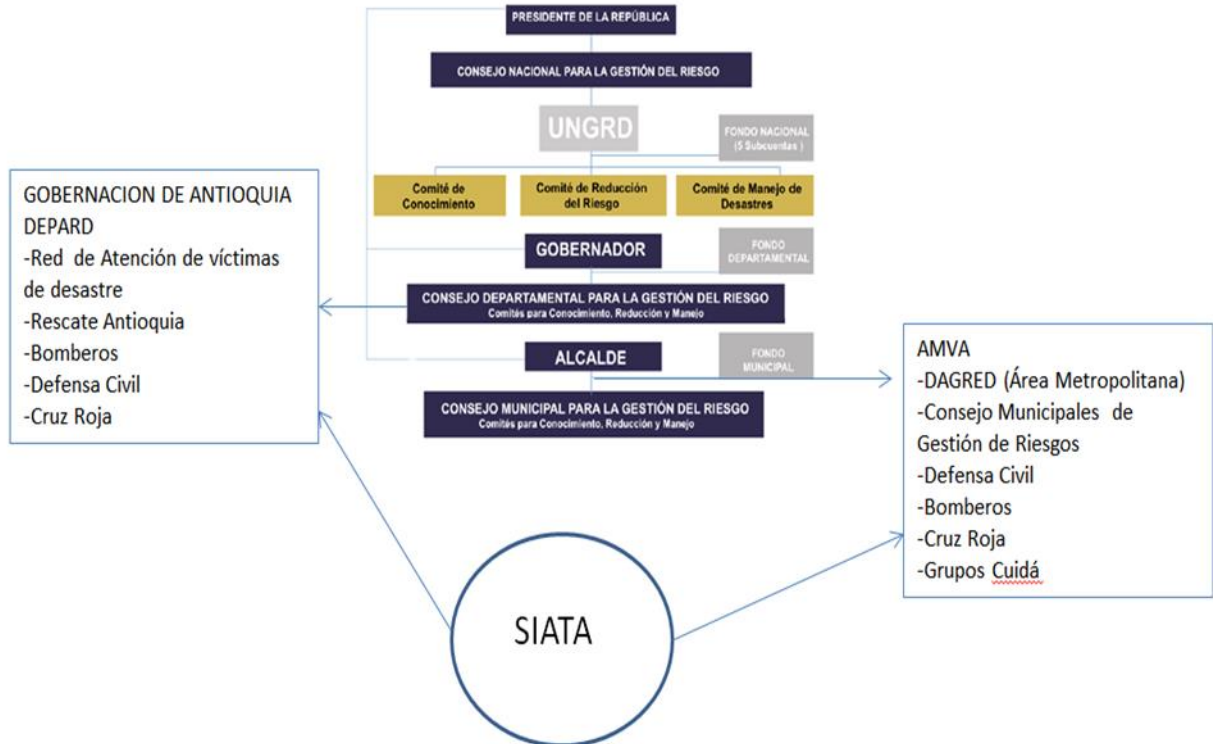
PRESIDENTE DE LA REPÚBLICA

CONSEJO NACIONAL PARA LA GESTIÓN DEL RIESGO

UNGRD

FONDO NACIONAL (5 Subcuentas)

Comité de Conocimiento

Comité de Reducción del Riesgo

Comité de Manejo de Desastres

GOBERNADOR

FONDO DEPARTAMENTAL

CONSEJO DEPARTAMENTAL PARA LA GESTIÓN DEL RIESGO
Comités para Conocimiento, Reducción y Manejo

ALCALDE

FONDO MUNICIPAL

CONSEJO MUNICIPAL PARA LA GESTIÓN DEL RIESGO
Comités para Conocimiento, Reducción y Manejo

GOBERNACION DE ANTIOQUIA
DEPARD
-Red de Atención de víctimas de desastre
-Rescate Antioquia
-Bomberos
-Defensa Civil
-Cruz Roja

AMVA
-DAGRED (Área Metropolitana)
-Consejo Municipales de Gestión de Riesgos
-Defensa Civil
-Bomberos
-Cruz Roja
-Grupos Cuidá

SIATA